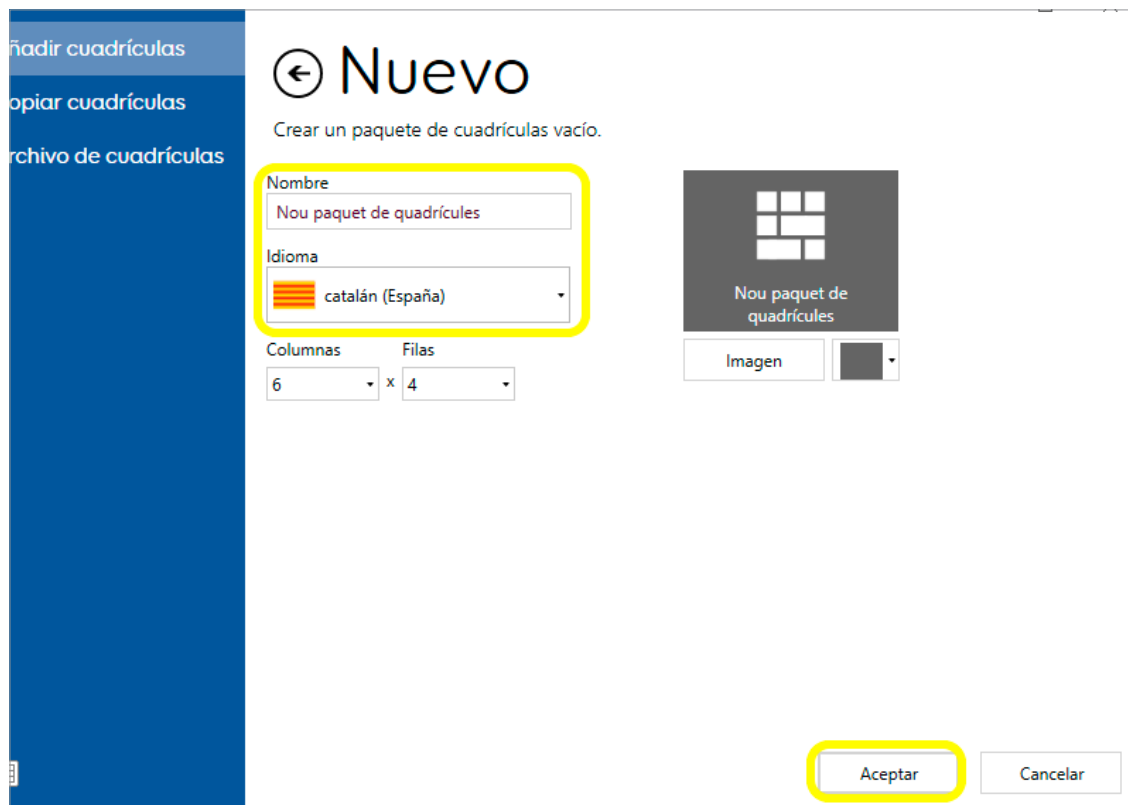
ñadir cuadrículas
opiar cuadrículas
rchivo de cuadrículas

Nuevo

Crear un paquete de cuadrículas vacío.

Nombre
Nou paquet de quadrícules

Idioma
catalán (España)

Columnas
6
x
Filas
4

Nou paquet de quadrícules

Imagen

Aceptar
Cancelar